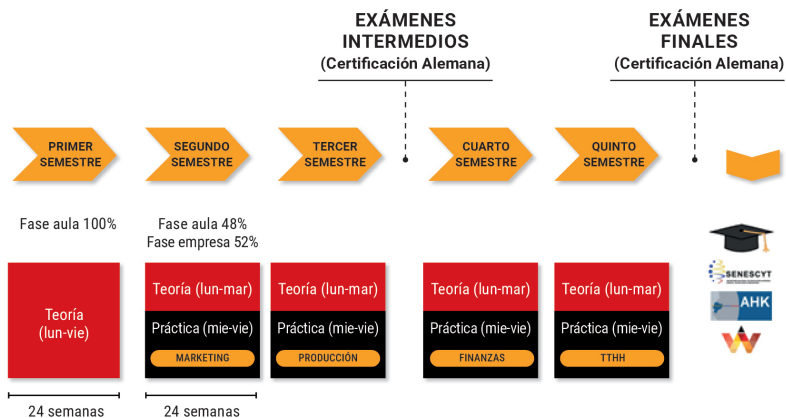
EXÁMENES INTERMEDIOS
(Certificación Alemana)

EXÁMENES FINALES
(Certificación Alemana)

PRIMER SEMESTRE

SEGUNDO SEMESTRE

TERCER SEMESTRE

CUARTO SEMESTRE

QUINTO SEMESTRE

Fase aula 100%

Fase aula 48%
Fase empresa 52%

Teoría (lun-vie)

Teoría (lun-mar)
Práctica (mie-vie)
MARKETING

Teoría (lun-mar)
Práctica (mie-vie)
PRODUCCIÓN

Teoría (lun-mar)
Práctica (mie-vie)
FINANZAS

Teoría (lun-mar)
Práctica (mie-vie)
TTHH

SENESCYT

AHK

24 semanas

24 semanas